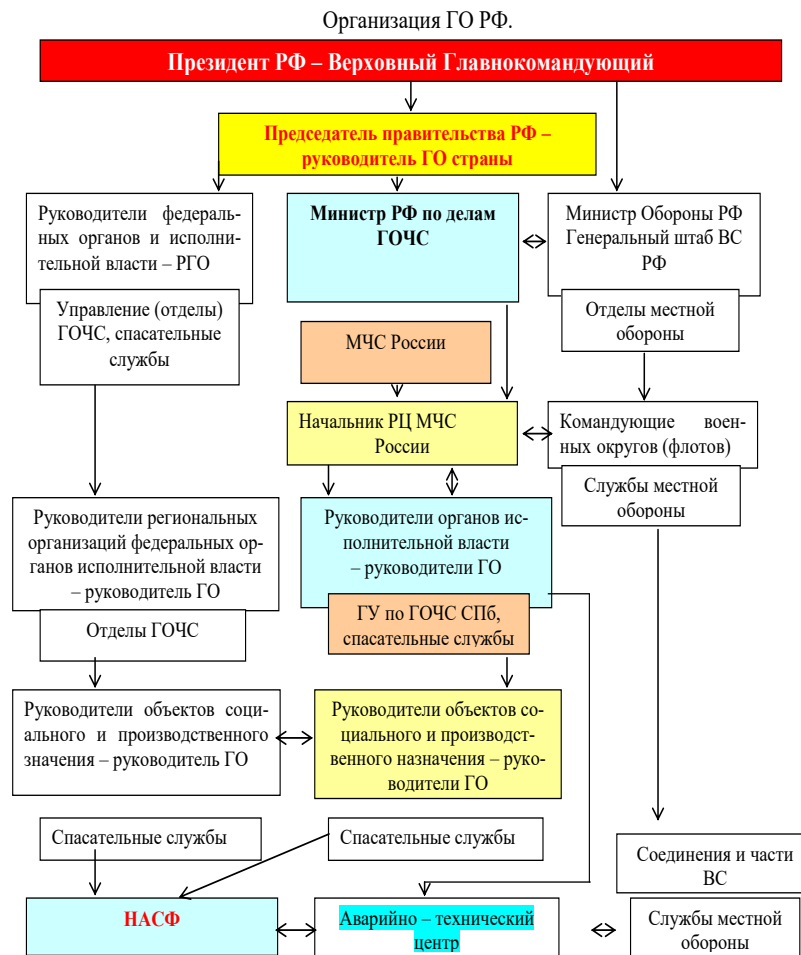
Организация ГО РФ.

Президент РФ – Верховный Главнокомандующий

Председатель правительства РФ – руководитель ГО страны

Руководители федеральных органов и исполнительной власти – РГО

Управление (отделы) ГОЧС, спасательные службы

Министр РФ по делам ГОЧС

Министр Обороны РФ Генеральный штаб ВС РФ

Отделы местной обороны

МЧС России

Начальник РЦ МЧС России

Командующие военных округов (флотов)

Службы местной обороны

Руководители региональных организаций федеральных органов исполнительной власти – руководитель ГО

Отделы ГОЧС

Руководители органов исполнительной власти – руководители ГО

ГУ по ГОЧС СПб, спасательные службы

Руководители объектов социального и производственного значения – руководитель ГО

Руководители объектов социального и производственного назначения – руководители ГО

Спасательные службы

Спасательные службы

Соединения и части ВС

НАСФ

Аварийно – технический центр

Службы местной обороны